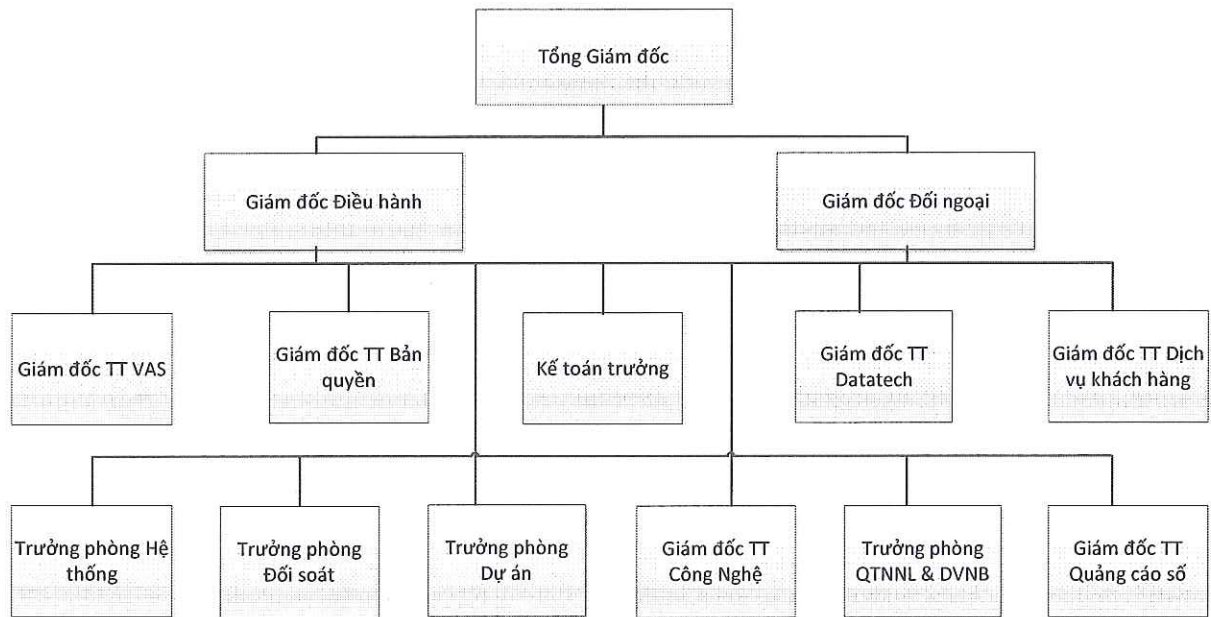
Tổng Giám đốc

Giám đốc Điều hành

Giám đốc Đối ngoại

Giám đốc TT VAS

Giám đốc TT Bản quyền

Kế toán trưởng

Giám đốc TT Datatech

Giám đốc TT Dịch vụ khách hàng

Trưởng phòng Hệ thống

Trưởng phòng Đối soát

Trưởng phòng Dự án

Giám đốc TT Công Nghệ

Trưởng phòng QTNNL & DVNB

Giám đốc TT Quảng cáo số